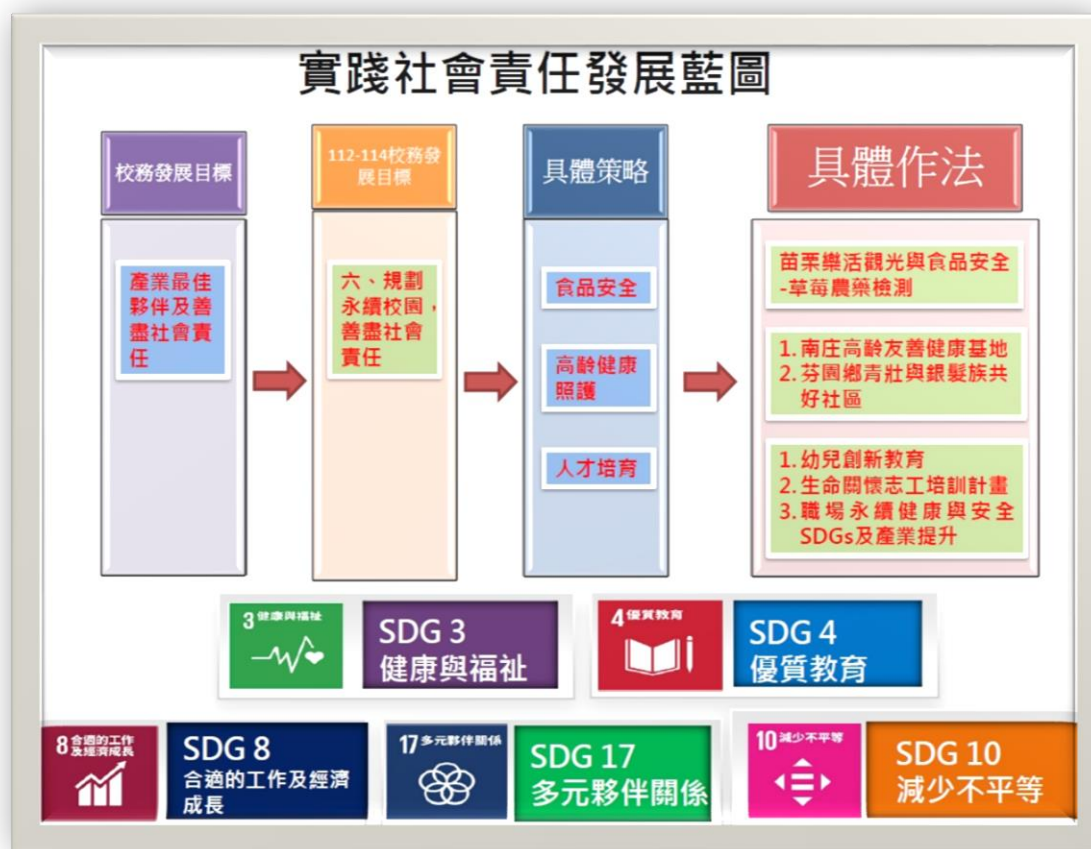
實踐社會責任發展藍圖

校務發展目標

產業最佳夥伴及善盡社會責任

112-114校務發展目標

六、規劃永續校園，善盡社會責任

具體策略

食品安全

高齡健康照護

人才培育

具體作法

苗栗樂活觀光與食品安全-草莓農藥檢測

1. 南庄高齡友善健康基地
2. 芬園鄉青壯與銀髮族共好社區

1. 幼兒創新教育
2. 生命關懷志工培訓計畫
3. 職場永續健康與安全SDGs及產業提升

3 健康與福祉

SDG 3
健康與福祉

4 優質教育

SDG 4
優質教育

8 合適的工作及經濟成長

SDG 8
合適的工作及經濟成長

17 多元夥伴關係

SDG 17
多元夥伴關係

10 減少不平等

SDG 10
減少不平等